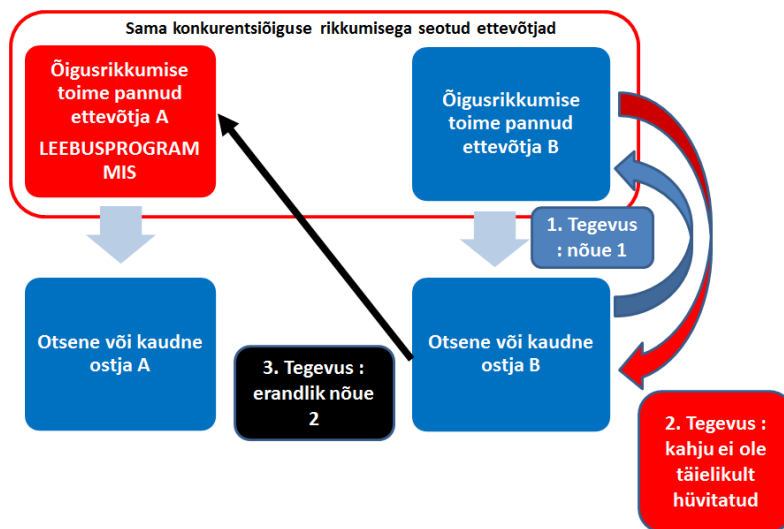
Sama konkurentsiõiguse rikkumisega seotud ettevõtjad

Õigusrikkumise toime pannud ettevõtja A

LEEBUSPROGRAMMIS

Õigusrikkumise toime pannud ettevõtja B

1. Tegevus : nõue 1

Otsene või kaudne ostja A

3. Tegevus : erandlik nõue 2

Otsene või kaudne ostja B

2. Tegevus : kahju ei ole täielikult hüvitatud